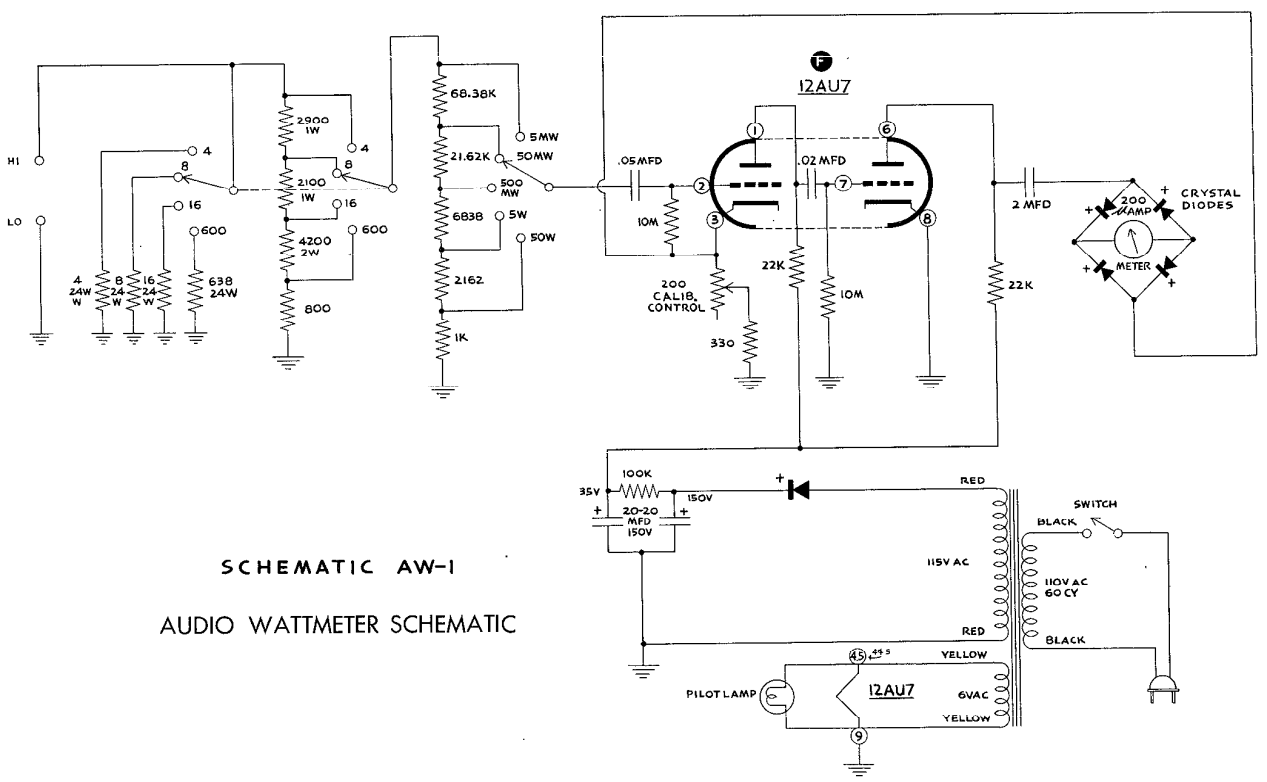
HI
LO
4
8
16
600
4 24W W
8 24 W
16 24 W
638 24W
2900 1W
4
8
2100 1W
16
4200 2W
600
800
68.38K
5MW
21.62K
50MW
500 MW
6838
5W
50W
2162
1K
F
12AU7
.05MFD
10M
.02MFD
1
2
3
6
7
8
200 CALIB. CONTROL
330
22K
10M
22K
2 MFD
200 μAMP
METER
CRYSTAL DIODES
+
+
+
+
35V
100K
150V
20-20 MFD 150V
+
+
+
RED
115V AC
RED
SWITCH
BLACK
110V AC 60 CY
BLACK
YELLOW
6VAC
YELLOW
4 5
4&5
PILOT LAMP
12AU7
9
SCHEMATIC AW-1
AUDIO WATTMETER SCHEMATIC